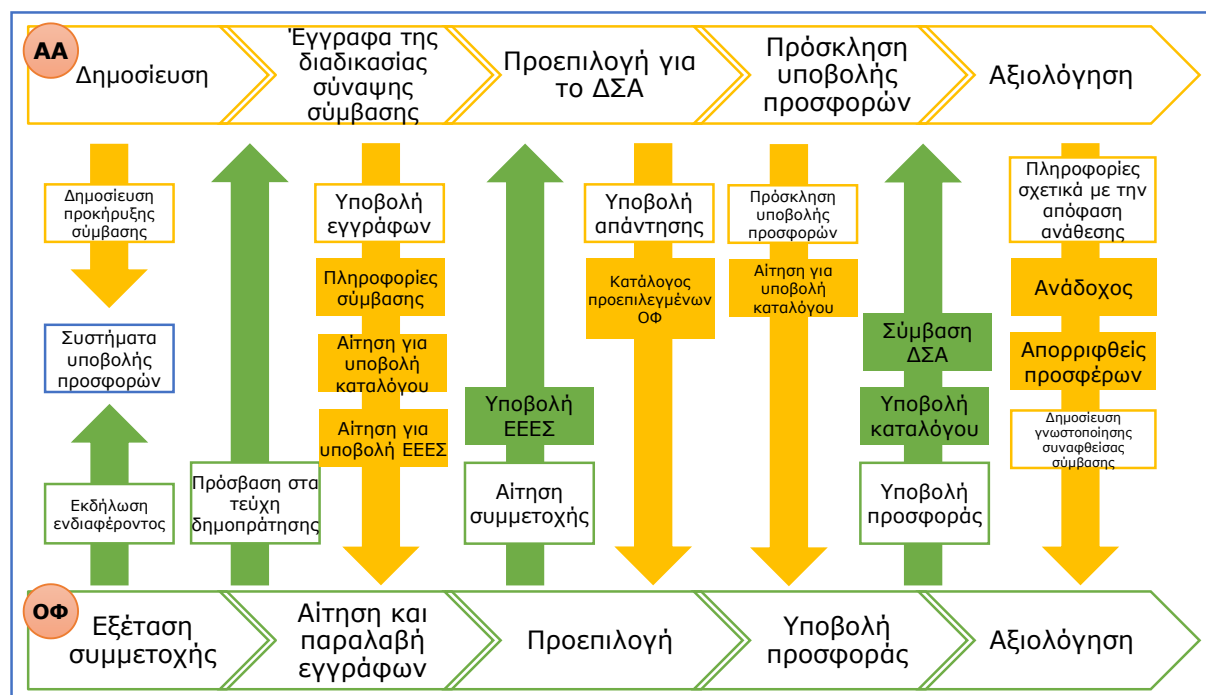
ΑΑ

Δημοσίευση

Έγγραφα της διαδικασίας σύναψης σύμβασης

Προεπιλογή για το ΔΣΑ

Πρόσκληση υποβολής προσφορών

Αξιολόγηση

Δημοσίευση προκήρυξης σύμβασης

Συστήματα υποβολής προσφορών

Εκδήλωση ενδιαφέροντος

Πρόσβαση στα τεύχη δημοπράτησης

Υποβολή εγγράφων

Πληροφορίες σύμβασης

Αίτηση για υποβολή καταλόγου

Αίτηση για υποβολή ΕΕΕΣ

Υποβολή ΕΕΕΣ

Αίτηση συμμετοχής

Υποβολή απάντησης

Κατάλογος προεπιλεγμένων ΟΦ

Πρόσκληση υποβολής προσφορών

Αίτηση για υποβολή καταλόγου

Σύμβαση ΔΣΑ

Υποβολή καταλόγου

Υποβολή προσφοράς

Πληροφορίες σχετικά με την απόφαση ανάθεσης

Ανάδοχος

Απορριφθείς προσφέρων

Δημοσίευση γνωστοποίησης συναφθείσας σύμβασης

ΟΦ

Εξέταση συμμετοχής

Αίτηση και παραλαβή εγγράφων

Προεπιλογή

Υποβολή προσφοράς

Αξιολόγηση